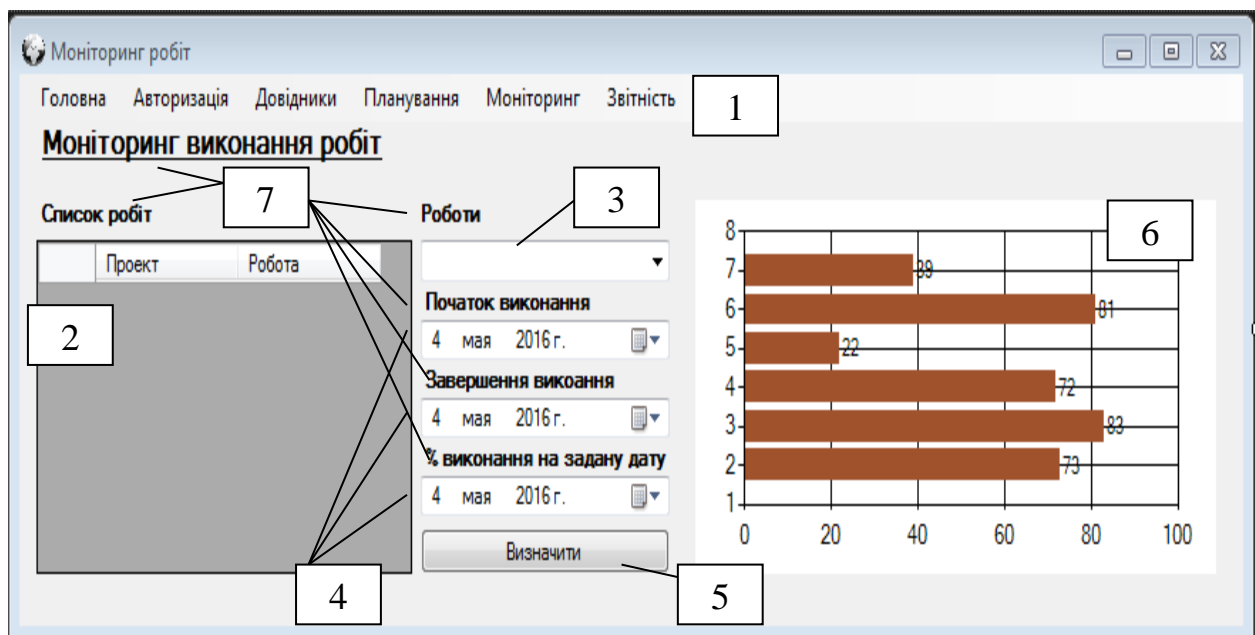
Моніторинг робіт

Головна Авторизація Довідники Планування Моніторинг Звітність

1

Моніторинг виконання робіт

7

Список робіт

Роботи

3

6

| | Проект | Робота |
|---|---|---|

2

Початок виконання

4 мая 2016 г.

Завершення виконання

4 мая 2016 г.

% виконання на задану дату

4 мая 2016 г.

Визначити

4

5

8
7 39
6 81
5 22
4 72
3 83
2 73
1
0 20 40 60 80 100